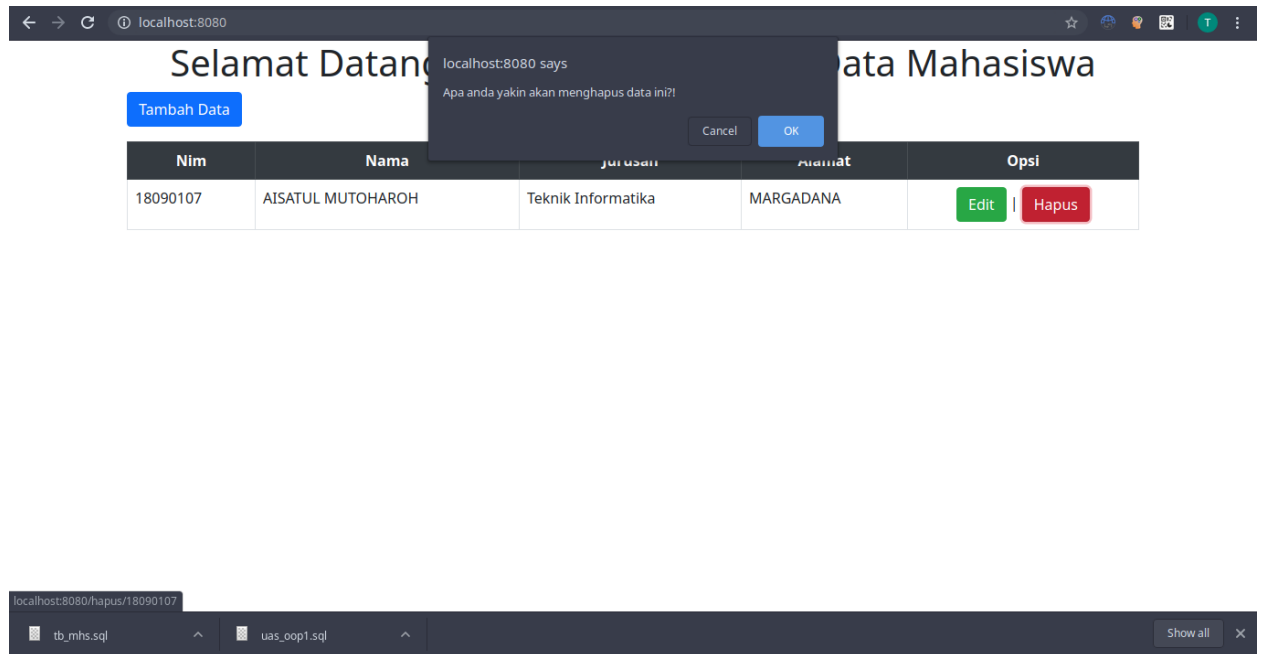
localhost:8080

T

Selamat Datang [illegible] Data Mahasiswa

Tambah Data

localhost:8080 says

Apa anda yakin akan menghapus data ini?!

Cancel OK

| Nim | Nama | Jurusan | Alamat | Opsi |
|---|---|---|---|---|
| 18090107 | AISATUL MUTOHAROH | Teknik Informatika | MARGADANA | Edit \| Hapus |

localhost:8080/hapus/18090107

tb_mhs.sql

uas_oop1.sql

Show all